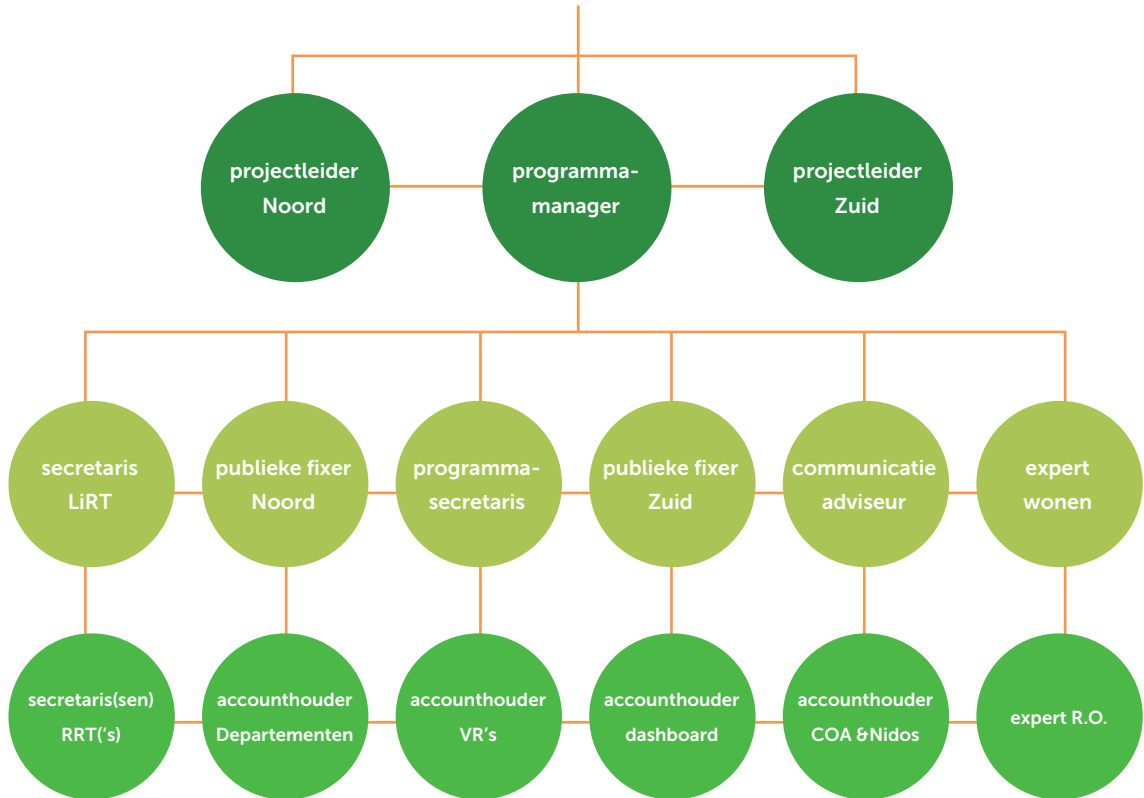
projectleider Noord

programma-manager

projectleider Zuid

secretaris LiRT

publieke fixer Noord

programma-secretaris

publieke fixer Zuid

communicatie adviseur

expert wonen

secretaris(sen) RRT('s)

accounthouder Departementen

accounthouder VR's

accounthouder dashboard

accounthouder COA &Nidos

expert R.O.